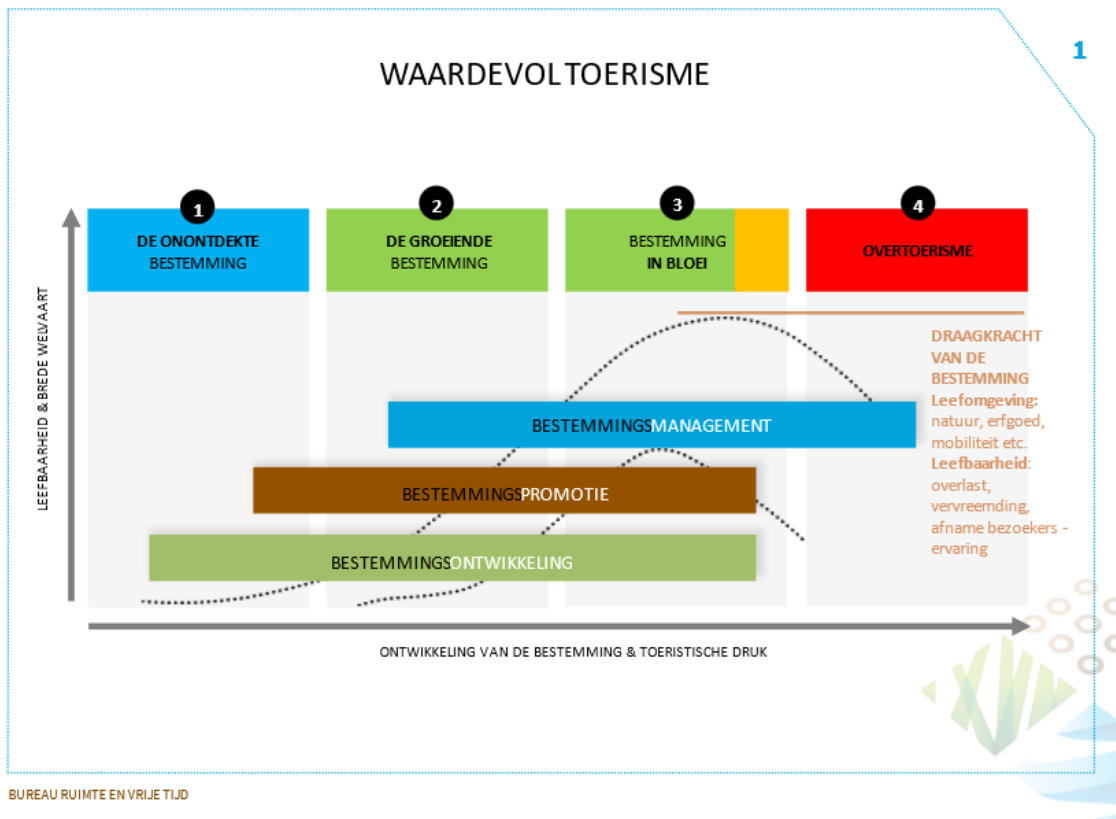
1

WAARDEVOLTOERISME

1
DE ONONTDEKTE BESTEMMING

2
DE GROEIENDE BESTEMMING

3
BESTEMMING IN BLOEI

4
OVERTOERISME

LEEFBAARHEID & BREDE WELVAART

DRAAGKRACHT VAN DE BESTEMMING
Leefomgeving: natuur, erfgoed, mobiliteit etc.
Leefbaarheid: overlast, vervreemding, afname bezoekers - ervaring

BESTEMMINGSMANAGEMENT

BESTEMMINGSPROMOTIE

BESTEMMINGSONTWIKKELING

ONTWIKKELING VAN DE BESTEMMING & TOERISTISCHE DRUK

BUREAU RUIMTE EN VRIJE TIJD